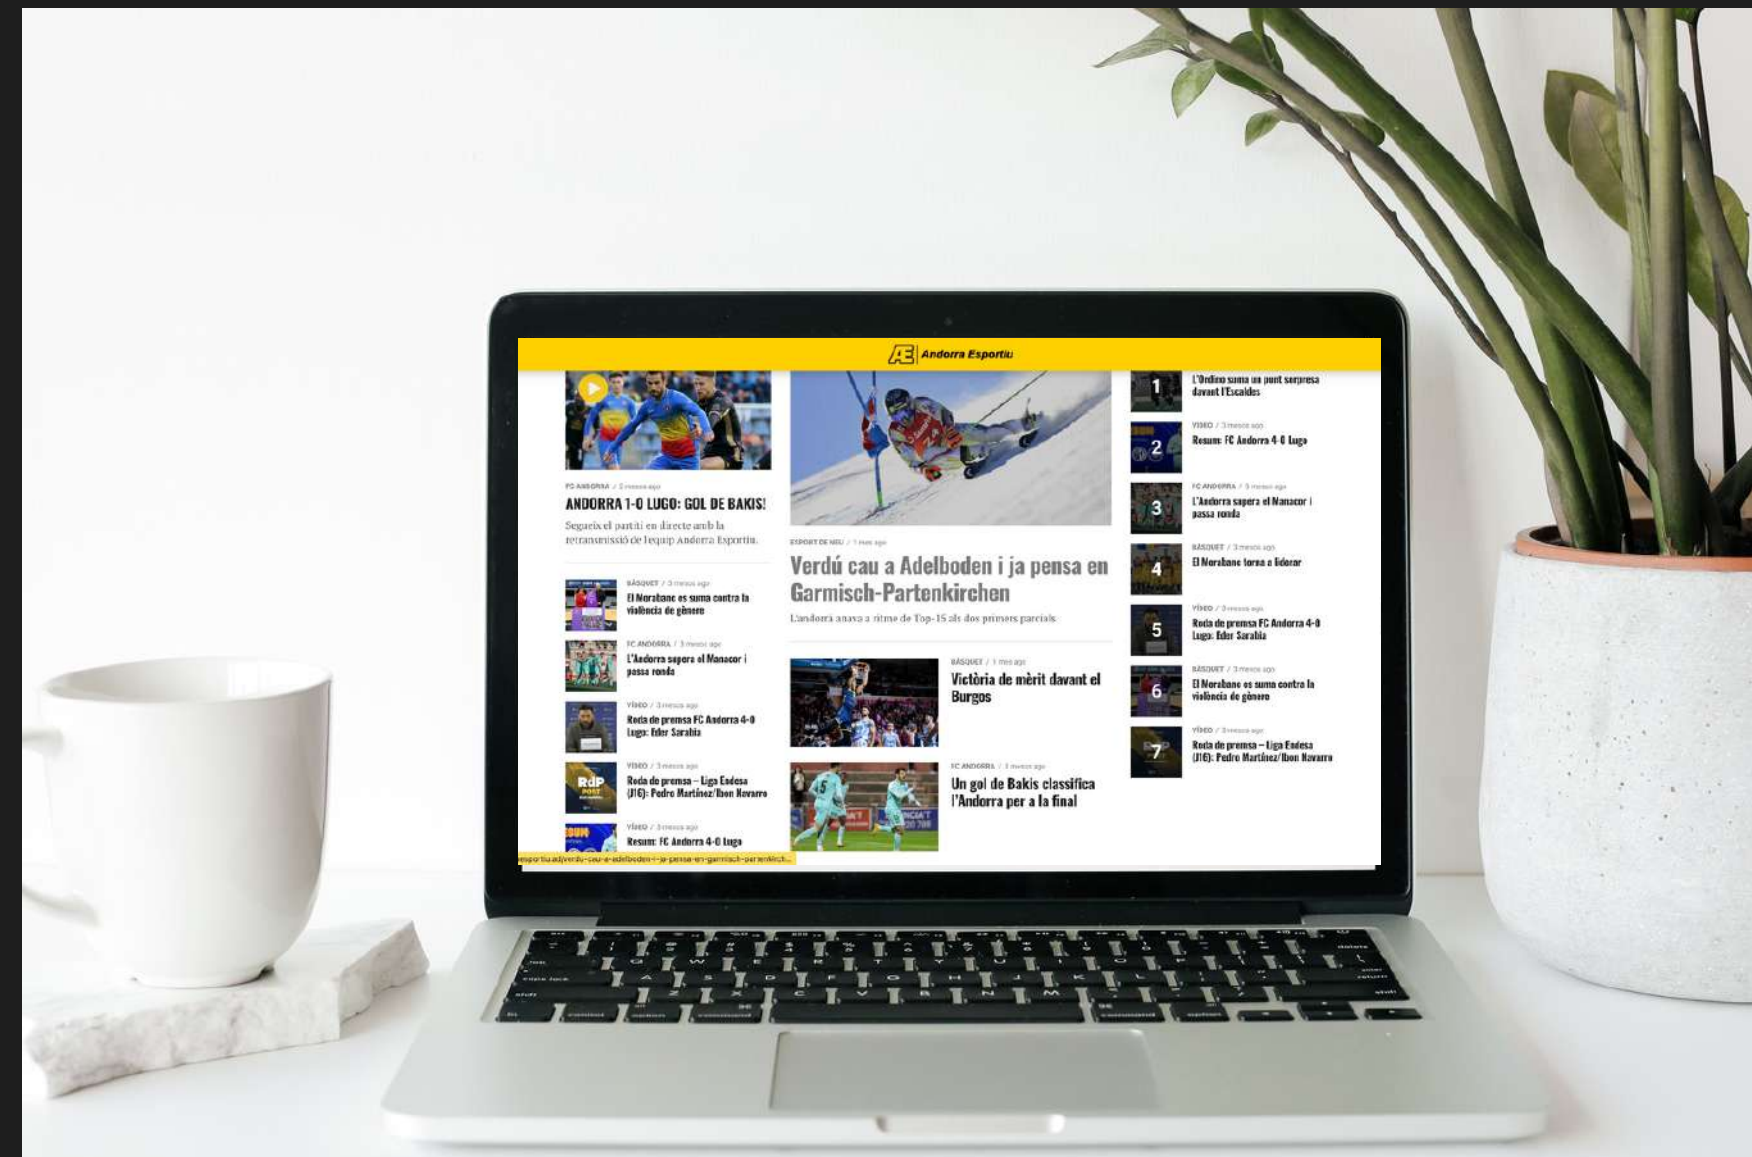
AE Andorra Esportiu

FC ANDORRA / 2 mesos ago
ANDORRA 1-0 LUGO: GOL DE BAKIS!
Segueix el partit en directe amb la retransmissió de l'equip Andorra Esportiu.

BÀSQUET / 3 mesos ago
El Morabanc es suma contra la violència de gènere

FC ANDORRA / 3 mesos ago
L'Andorra supera el Manacor i passa ronda

VÍDEO / 3 mesos ago
Roda de premsa FC Andorra 4-0 Lugo: Eder Sarabia

VÍDEO / 3 mesos ago
Roda de premsa – Liga Endesa (J16): Pedro Martínez/Ibon Navarro

VÍDEO / 3 mesos ago
Resum: FC Andorra 4-0 Lugo

ESPORT DE NEU / 1 mes ago
Verdú cau a Adelboden i ja pensa en Garmisch-Partenkirchen
L'andorrà anava a ritme de Top-15 als dos primers parcials

BÀSQUET / 1 mes ago
Victòria de mèrit davant el Burgos

FC ANDORRA / 1 mes ago
Un gol de Bakis classifica l'Andorra per a la final

1
L'Ordino suma un punt sorpresa davant l'Escaldes

2
VÍDEO / 3 mesos ago
Resum: FC Andorra 4-0 Lugo

3
FC ANDORRA / 3 mesos ago
L'Andorra supera el Manacor i passa ronda

4
BÀSQUET / 3 mesos ago
El Morabanc torna a liderar

5
VÍDEO / 3 mesos ago
Roda de premsa FC Andorra 4-0 Lugo: Eder Sarabia

6
BÀSQUET / 3 mesos ago
El Morabanc es suma contra la violència de gènere

7
VÍDEO / 3 mesos ago
Roda de premsa – Liga Endesa (J16): Pedro Martínez/Ibon Navarro

esportiu.ad/verdu-cau-a-adelboden-i-ja-pensa-en-garmisch-partenkirch...